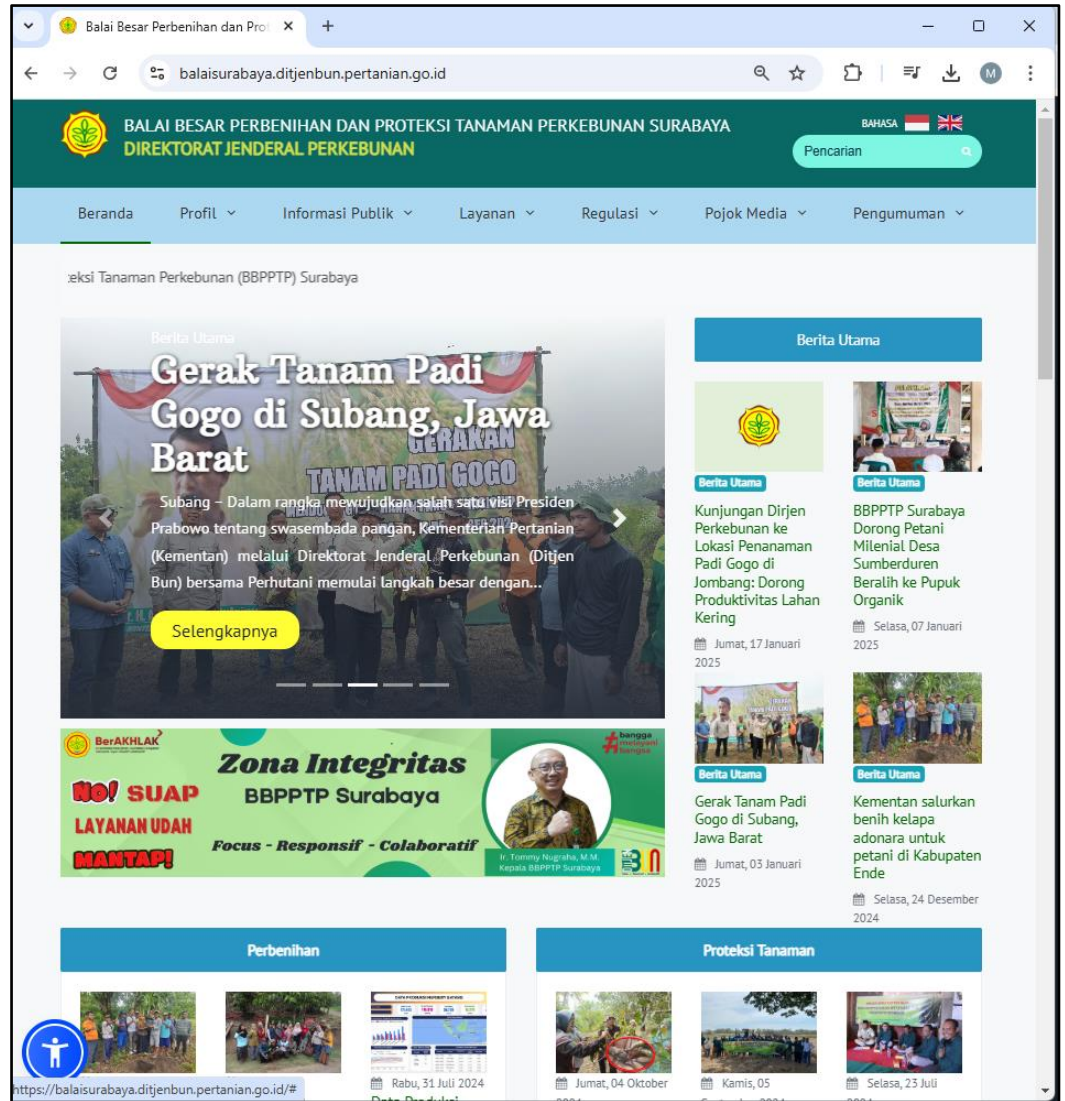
Balai Besar Perbenihan dan Prot ×
+
balaisurabaya.ditjenbun.pertanian.go.id

BALAI BESAR PERBENIHAN DAN PROTEKSI TANAMAN PERKEBUNAN SURABAYA
DIREKTORAT JENDERAL PERKEBUNAN

BAHASA
Pencarian

Beranda Profil Informasi Publik Layanan Regulasi Pojok Media Pengumuman

:eksi Tanaman Perkebunan (BBPPTP) Surabaya

Berita Utama
Gerak Tanam Padi Gogo di Subang, Jawa Barat

Subang – Dalam rangka mewujudkan salah satu visi Presiden Prabowo tentang swasembada pangan, Kementerian Pertanian (Kementan) melalui Direktorat Jenderal Perkebunan (Ditjen Bun) bersama Perhutani memulai langkah besar dengan...

Selengkapnya

GERAKAN TANAM PADI GOGO

Berita Utama

Berita Utama
Kunjungan Dirjen Perkebunan ke Lokasi Penanaman Padi Gogo di Jombang: Dorong Produktivitas Lahan Kering
Jumat, 17 Januari 2025

Berita Utama
BBPPTP Surabaya Dorong Petani Milenial Desa Sumberduren Beralih ke Pupuk Organik
Selasa, 07 Januari 2025

Berita Utama
Gerak Tanam Padi Gogo di Subang, Jawa Barat
Jumat, 03 Januari 2025

Berita Utama
Kementan salurkan benih kelapa adonara untuk petani di Kabupaten Ende
Selasa, 24 Desember 2024

BerAKHLAK
Zona Integritas
BBPPTP Surabaya
NO! SUAP
LAYANAN UDAH MANTAP!
Focus - Responsif - Colaboratif
#bangga melayani bangsa
Ir. Tommy Nugraha, M.M.
Kepala BBPPTP Surabaya

Perbenihan

Proteksi Tanaman

Rabu, 31 Juli 2024
Jumat, 04 Oktober
Kamis, 05
Selasa, 23 Juli

https://balaisurabaya.ditjenbun.pertanian.go.id/#